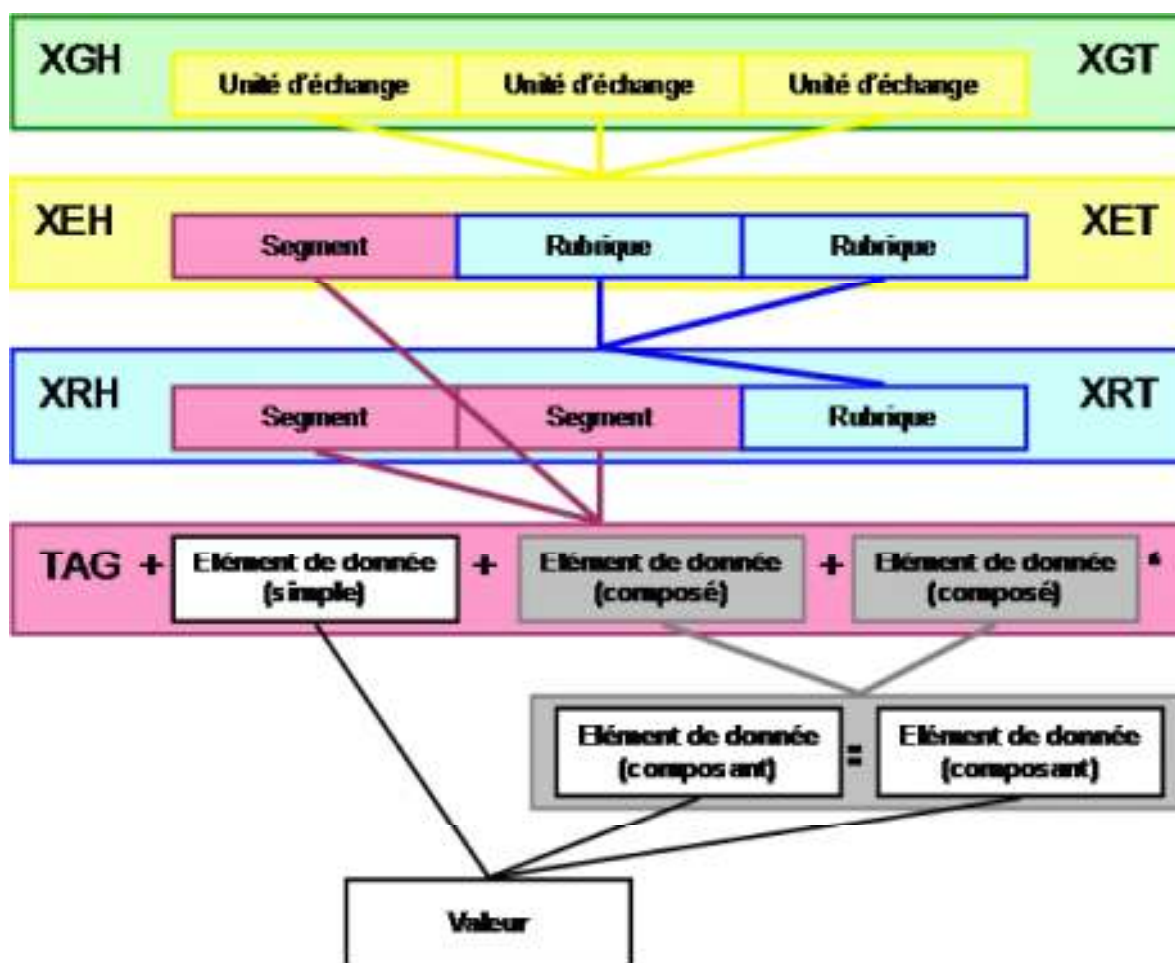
XGH

Unité d'échange

Unité d'échange

Unité d'échange

XGT

XEH

Segment

Rubrique

Rubrique

XET

XRH

Segment

Segment

Rubrique

XRT

TAG + Elément de donnée (simple) + Elément de donnée (composé) + Elément de donnée (composé) *

Elément de donnée (composant) = Elément de donnée (composant)

Valeur